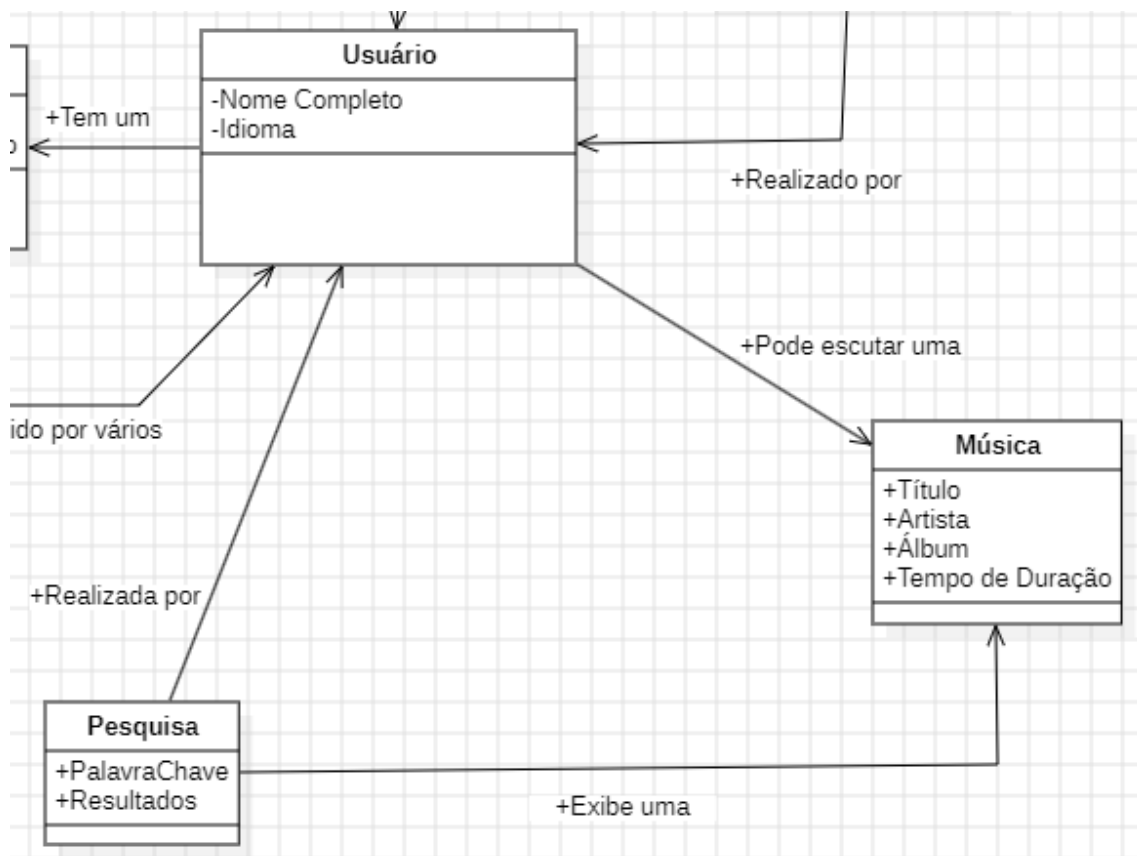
Usuário
-Nome Completo
-Idioma

+Tem um
o

+Realizado por

+Pode escutar uma

ido por vários

Música
+Título
+Artista
+Álbum
+Tempo de Duração

+Realizada por

Pesquisa
+PalavraChave
+Resultados

+Exibe uma